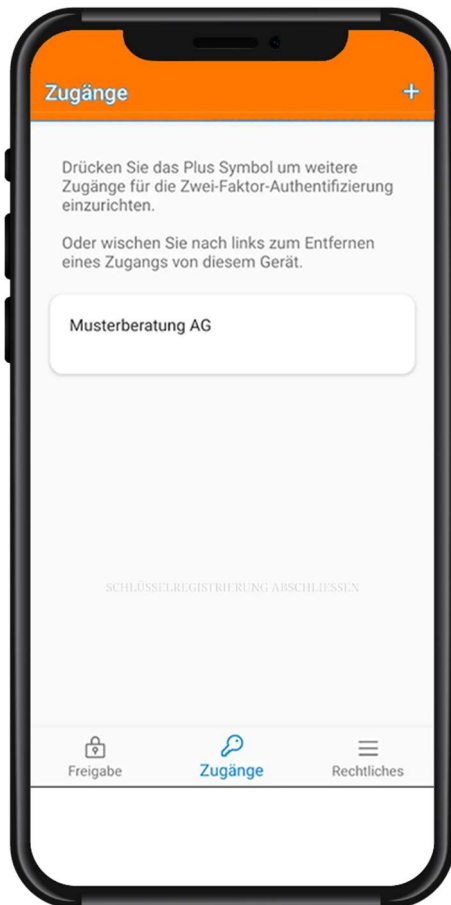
Zugänge +

Drücken Sie das Plus Symbol um weitere Zugänge für die Zwei-Faktor-Authentifizierung einzurichten.

Oder wischen Sie nach links zum Entfernen eines Zugangs von diesem Gerät.

Musterberatung AG

SCHLÜSSELREGISTRIERUNG ABSCHLIESSEN

Freigabe Zugänge Rechtliches